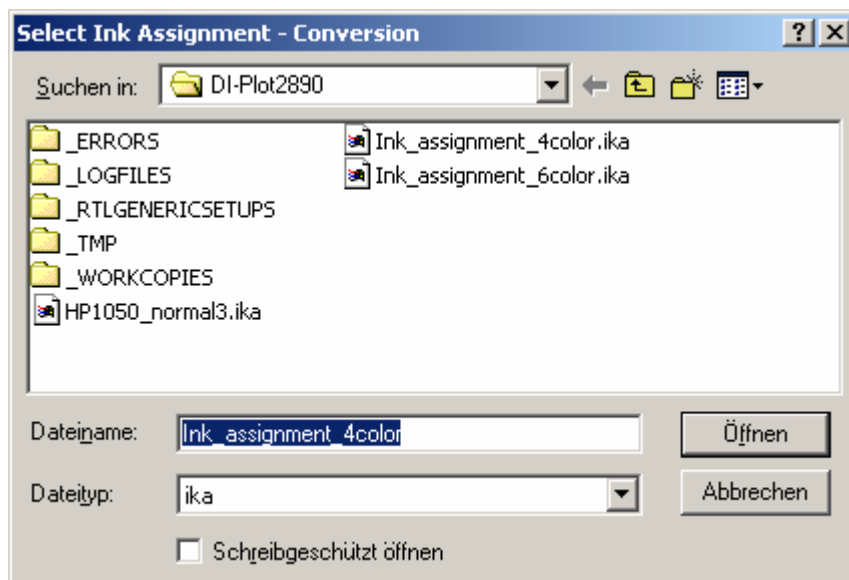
Select Ink Assignment - Conversion
? X
Suchen in: DI-Plot2890
_ERRORS
_LOGFILES
_RTLGENERICSETUPS
_TMP
_WORKCOPIES
HP1050_normal3.ika
Ink_assignment_4color.ika
Ink_assignment_6color.ika
Dateiname: Ink_assignment_4color
Öffnen
Dateityp: ika
Abbrechen
Schreibgeschützt öffnen